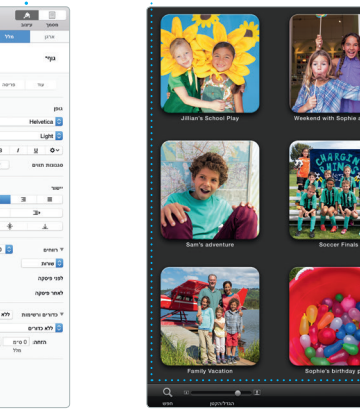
עיצוב
מסמך
ארגון
מלל
גוף
פריסה
עוד
גופן
Helvetica
Light
B
I
U
סגנונות תווים
יישור
רווחים
שורות
לפני פסקה
לאחר פסקה
בולטים ורשימות
ללא
ללא כדורים
הזחה:
0 ס״מ
מלל
Jillian's School Play
Weekend with Sophie
Sam's adventure
Soccer Finals
Family Vacation
Sophie's birthday
חפש
הגדל/הקטן